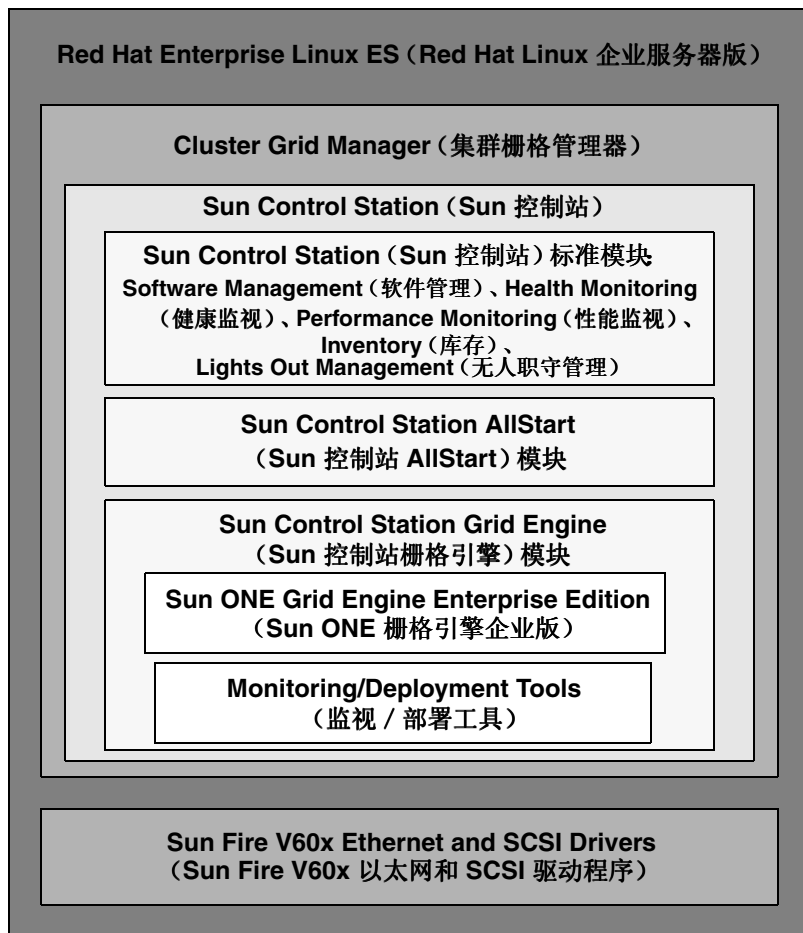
Red Hat Enterprise Linux ES（Red Hat Linux 企业服务器版）

Cluster Grid Manager（集群栅格管理器）

Sun Control Station（Sun 控制站）

Sun Control Station（Sun 控制站）标准模块
Software Management（软件管理）、Health Monitoring（健康监视）、Performance Monitoring（性能监视）、Inventory（库存）、Lights Out Management（无人职守管理）

Sun Control Station AllStart（Sun 控制站 AllStart）模块

Sun Control Station Grid Engine（Sun 控制站栅格引擎）模块

Sun ONE Grid Engine Enterprise Edition（Sun ONE 栅格引擎企业版）

Monitoring/Deployment Tools（监视 / 部署工具）

Sun Fire V60x Ethernet and SCSI Drivers（Sun Fire V60x 以太网和 SCSI 驱动程序）